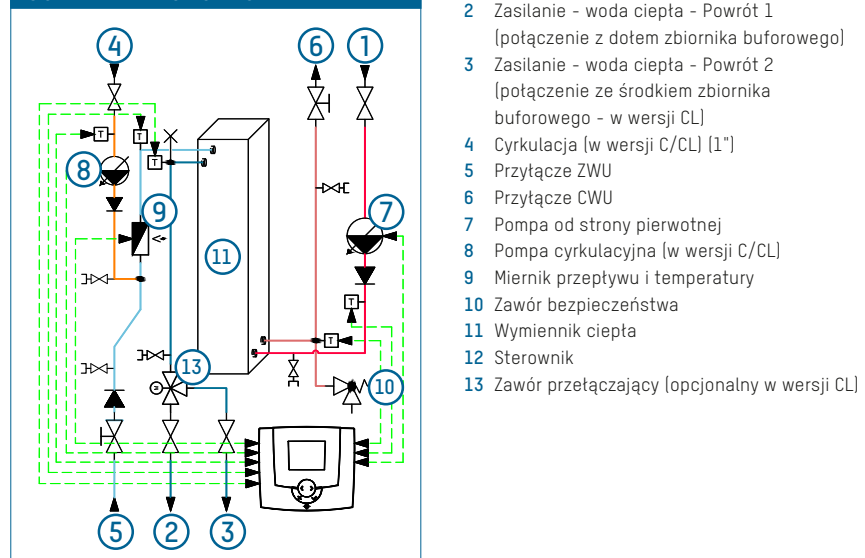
4
6
1
8
9
7
11
13
10
5
2
3

2 Zasilanie - woda ciepła - Powrót 1 (połączenie z dołem zbiornika buforowego)
3 Zasilanie - woda ciepła - Powrót 2 (połączenie ze środkiem zbiornika buforowego - w wersji CL)
4 Cyrkulacja (w wersji C/CL) (1")
5 Przyłącze ZWU
6 Przyłącze CWU
7 Pompa od strony pierwotnej
8 Pompa cyrkulacyjna (w wersji C/CL)
9 Miernik przepływu i temperatury
10 Zawór bezpieczeństwa
11 Wymiennik ciepła
12 Sterownik
13 Zawór przełączający (opcjonalny w wersji CL)